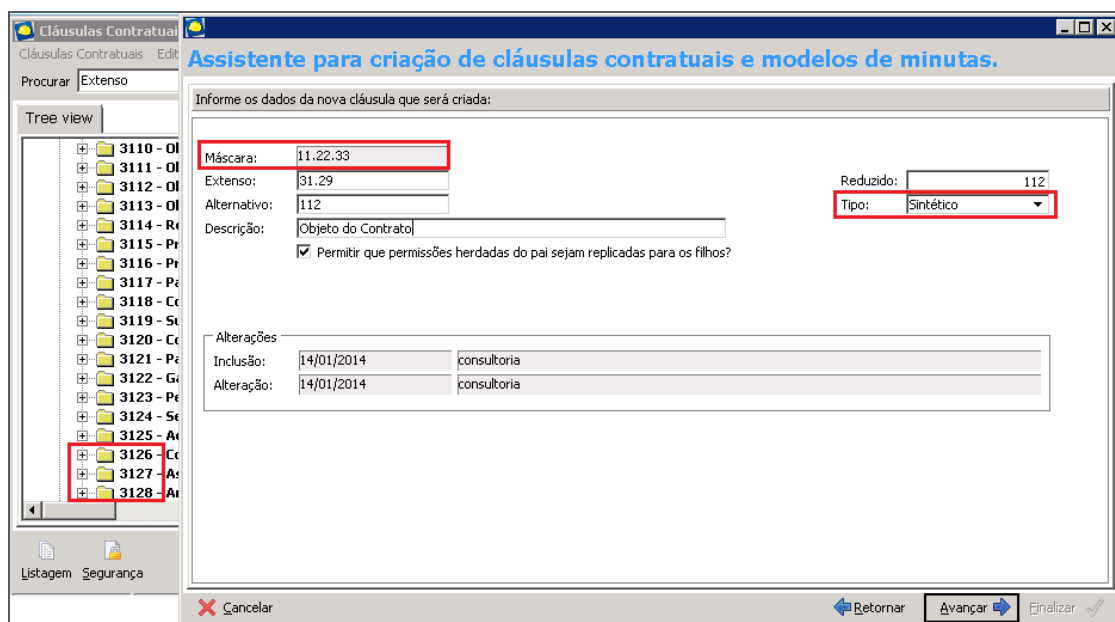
Cláusulas Contratuai
Cláusulas Contratuais Edit
Procurar Extenso
Tree view
3110 - Ol
3111 - Ol
3112 - Ol
3113 - Ol
3114 - Re
3115 - Pr
3116 - Pr
3117 - Pa
3118 - Co
3119 - Su
3120 - Co
3121 - Pa
3122 - Ga
3123 - Pe
3124 - Se
3125 - Ac
3126 - Co
3127 - As
3128 - Ar
Listagem Segurança

Assistente para criação de cláusulas contratuais e modelos de minutas.

Informe os dados da nova cláusula que será criada:

Máscara: 11.22.33
Extenso: 31.29
Alternativo: 112
Descrição: Objeto do Contrato
Reduzido: 112
Tipo: Sintético
Permitir que permissões herdadas do pai sejam replicadas para os filhos?

Alterações
| Inclusão: | 14/01/2014 | consultoria |
|---|---|---|
| Alteração: | 14/01/2014 | consultoria |

Cancelar
Retornar
Avançar
Finalizar